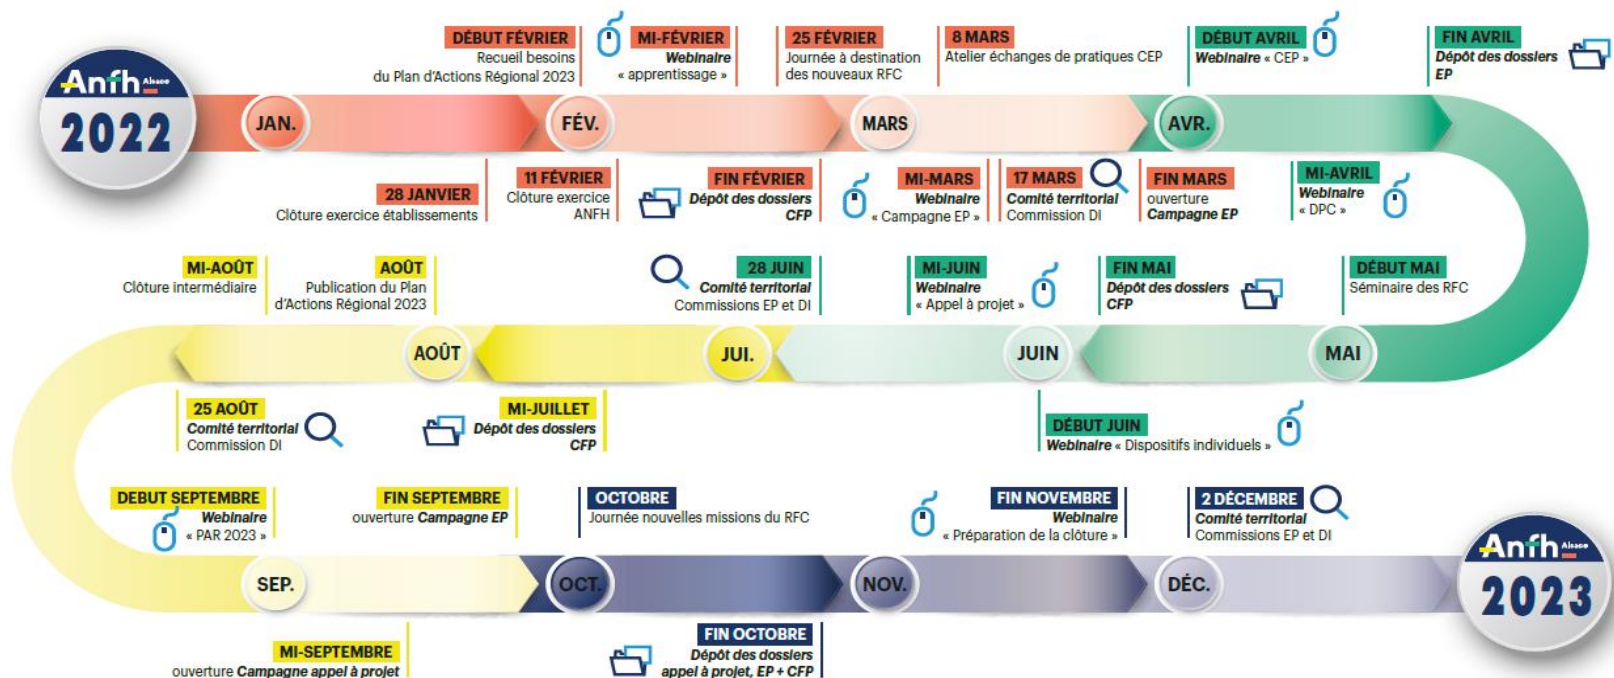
Anfh Alsace
2022

DÉBUT FÉVRIER
Recueil besoins du Plan d'Actions Régional 2023

MI-FÉVRIER
Webinaire « apprentissage »

25 FÉVRIER
Journée à destination des nouveaux RFC

8 MARS
Atelier échanges de pratiques CEP

DÉBUT AVRIL
Webinaire « CEP »

FIN AVRIL
Dépôt des dossiers EP

JAN.
FÉV.
MARS
AVR.

28 JANVIER
Clôture exercice établissements

11 FÉVRIER
Clôture exercice ANFH

FIN FÉVRIER
Dépôt des dossiers CFP

MI-MARS
Webinaire « Campagne EP »

17 MARS
Comité territorial Commission DI

FIN MARS
ouverture Campagne EP

MI-AVRIL
Webinaire « DPC »

MI-AOÛT
Clôture intermédiaire

AOÛT
Publication du Plan d'Actions Régional 2023

28 JUIN
Comité territorial Commissions EP et DI

MI-JUIN
Webinaire « Appel à projet »

FIN MAI
Dépôt des dossiers CFP

DÉBUT MAI
Séminaire des RFC

AOÛT
JUI.
JUIN
MAI

25 AOÛT
Comité territorial Commission DI

MI-JUILLET
Dépôt des dossiers CFP

DÉBUT JUIN
Webinaire « Dispositifs individuels »

DEBUT SEPTEMBRE
Webinaire « PAR 2023 »

FIN SEPTEMBRE
ouverture Campagne EP

OCTOBRE
Journée nouvelles missions du RFC

FIN NOVEMBRE
Webinaire « Préparation de la clôture »

2 DÉCEMBRE
Comité territorial Commissions EP et DI

Anfh Alsace
2023

SEP.
OCT.
NOV.
DÉC.

MI-SEPTEMBRE
ouverture Campagne appel à projet

FIN OCTOBRE
Dépôt des dossiers appel à projet, EP + CFP